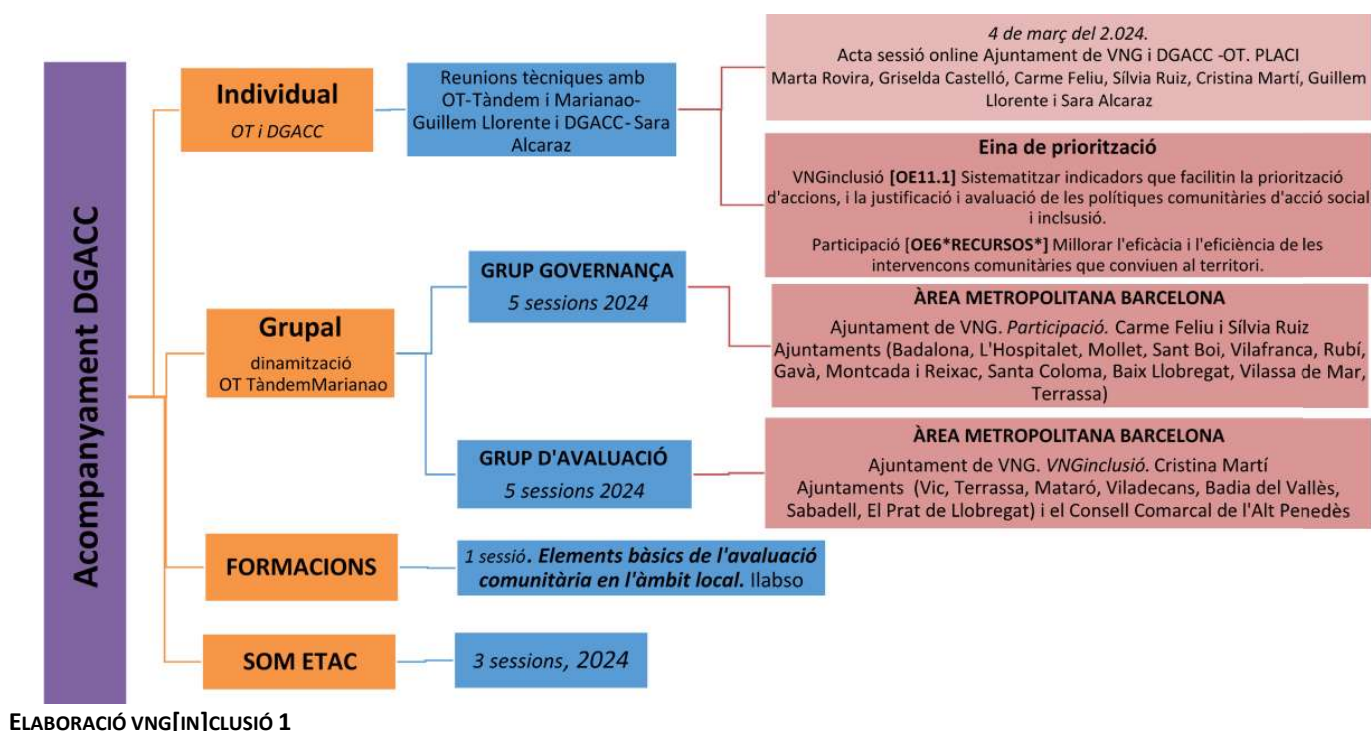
Acompanyament DGACC

Individual
OT i DGACC

Reunions tècniques amb OT-Tàndem i Marianao-Guillem Llorente i DGACC- Sara Alcaraz

4 de març del 2.024.
Acta sessió online Ajuntament de VNG i DGACC -OT. PLACI
Marta Rovira, Griselda Castelló, Carme Feliu, Sílvia Ruiz, Cristina Martí, Guillem Llorente i Sara Alcaraz

Eina de priorització
VNGinclusió **[OE11.1]** Sistematitzar indicadors que facilitin la priorització d'accions, i la justificació i avaluació de les polítiques comunitàries d'acció social i inclsusió.
Participació **[OE6*RECURSOS*]** Millorar l'eficàcia i l'eficiència de les intervencons comunitàries que conviuen al territori.

Grupal
dinamització
OT TàndemMarianao

GRUP GOVERNANÇA
5 sessions 2024

ÀREA METROPOLITANA BARCELONA
Ajuntament de VNG. Participació. Carme Feliu i Sílvia Ruiz
Ajuntaments (Badalona, L'Hospitalet, Mollet, Sant Boi, Vilafranca, Rubí, Gavà, Montcada i Reixac, Santa Coloma, Baix Llobregat, Vilassa de Mar, Terrassa)

GRUP D'AVALUACIÓ
5 sessions 2024

ÀREA METROPOLITANA BARCELONA
Ajuntament de VNG. VNGinclusió. Cristina Martí
Ajuntaments (Vic, Terrassa, Mataró, Viladecans, Badia del Vallès, Sabadell, El Prat de Llobregat) i el Consell Comarcal de l'Alt Penedès

FORMACIONS
1 sessió. Elements bàsics de l'avaluació comunitària en l'àmbit local. Ilabso

SOM ETAC
3 sessions, 2024

ELABORACIÓ VNG[IN]CLUSIÓ 1